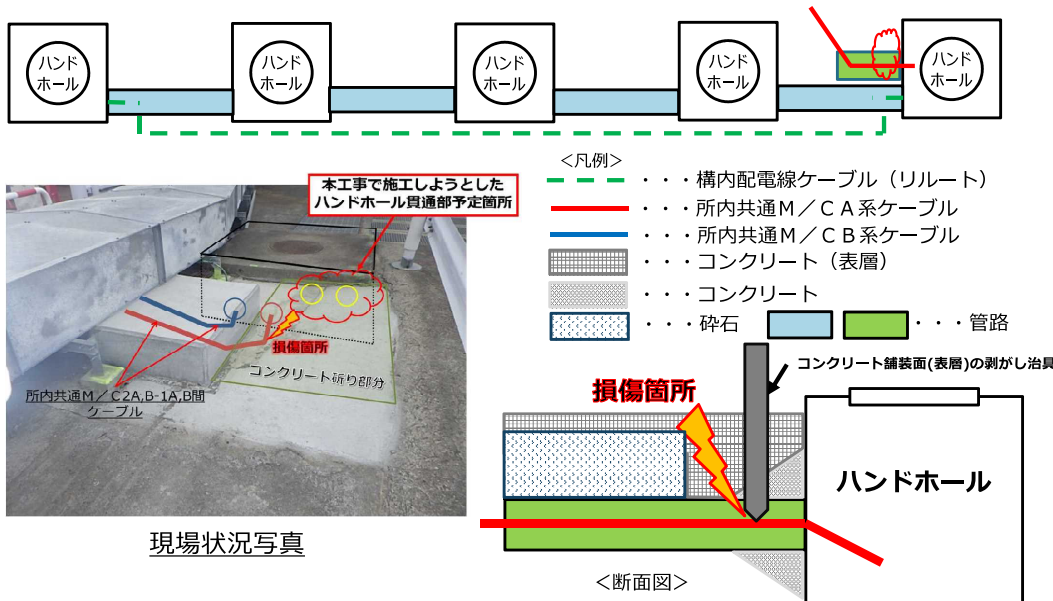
ハンドホール

ハンドホール

ハンドホール

ハンドホール

ハンドホール

本工事で施工しようとしたハンドホール貫通部予定箇所

損傷箇所

コンクリート斫り部分

所内共通M／C2A,B-1A,B間ケーブル

現場状況写真

＜凡例＞

・・・構内配電線ケーブル（リルート）

・・・所内共通M／CA系ケーブル

・・・所内共通M／CB系ケーブル

・・・コンクリート（表層）

・・・コンクリート

・・・砕石

・・・管路

コンクリート舗装面(表層)の剥がし治具

損傷箇所

ハンドホール

＜断面図＞